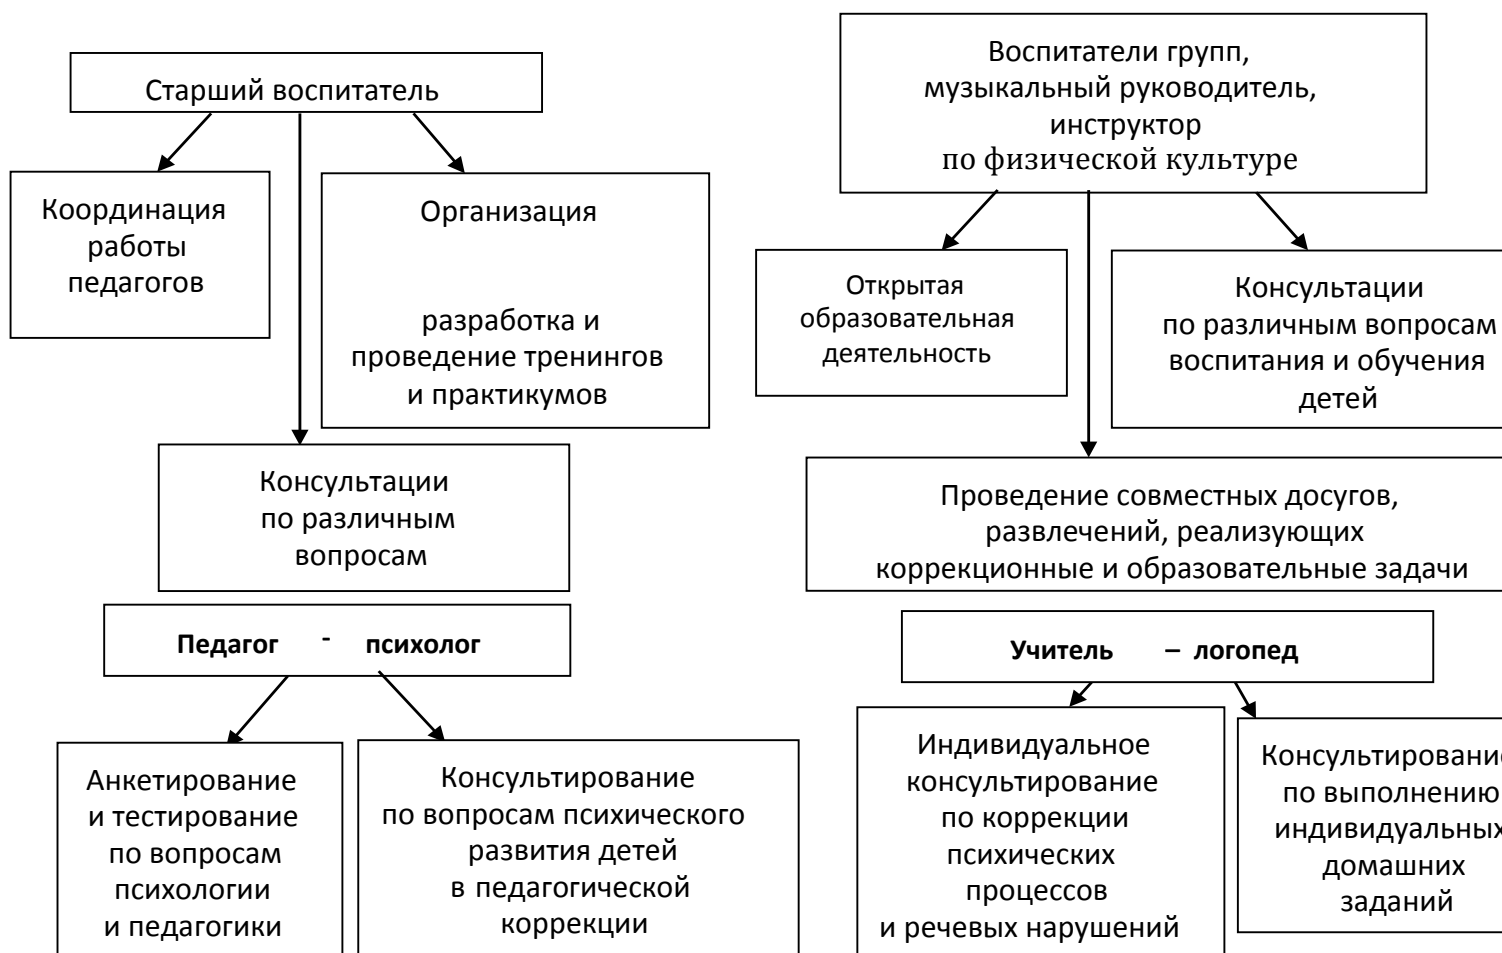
Старший воспитатель

Координация работы педагогов

Организация

разработка и проведение тренингов и практикумов

Консультации по различным вопросам

Педагог - психолог

Анкетирование и тестирование по вопросам психологии и педагогики

Консультирование по вопросам психического развития детей в педагогической коррекции

Воспитатели групп, музыкальный руководитель, инструктор по физической культуре

Открытая образовательная деятельность

Консультации по различным вопросам воспитания и обучения детей

Проведение совместных досугов, развлечений, реализующих коррекционные и образовательные задачи

Учитель – логопед

Индивидуальное консультирование по коррекции психических процессов и речевых нарушений

Консультировани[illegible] по выполнению индивидуальных домашних заданий